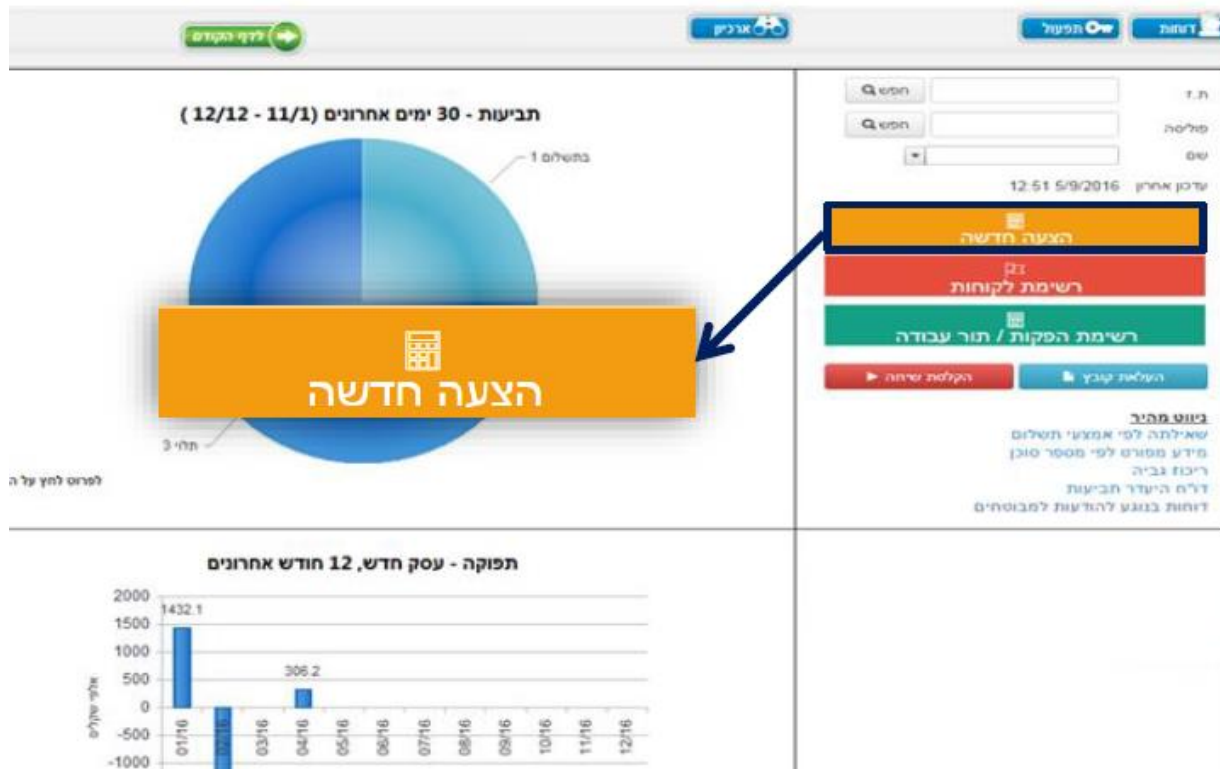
דוחות
תפעול
ארכיון
לדף הקודם

ת.ז
חפש
פוליסה
חפש
שם
עדכון אחרון 12:51 5/9/2016

הצעה חדשה
רשימת לקוחות
רשימת הפקות / תור עבודה
העלאת קובץ
הקלטת שיחה

ניווט מהיר
שאילתה לפי אמצעי תשלום
מידע מפורט לפי מספר סוכן
ריכוז גביה
דו"ח היעדר תביעות
דוחות בנוגע להודעות למבוטחים

תביעות - 30 ימים אחרונים (11/1 - 12/12)
בתשלום 1
תלוי 3
לפרוט לחץ על ה

הצעה חדשה

תפוקה - עסק חדש, 12 חודש אחרונים
אלפי שקלים
2000
1500
1000
500
0
-500
-1000
1432.1
306.2
01/16
02/16
03/16
04/16
05/16
06/16
07/16
08/16
09/16
10/16
11/16
12/16